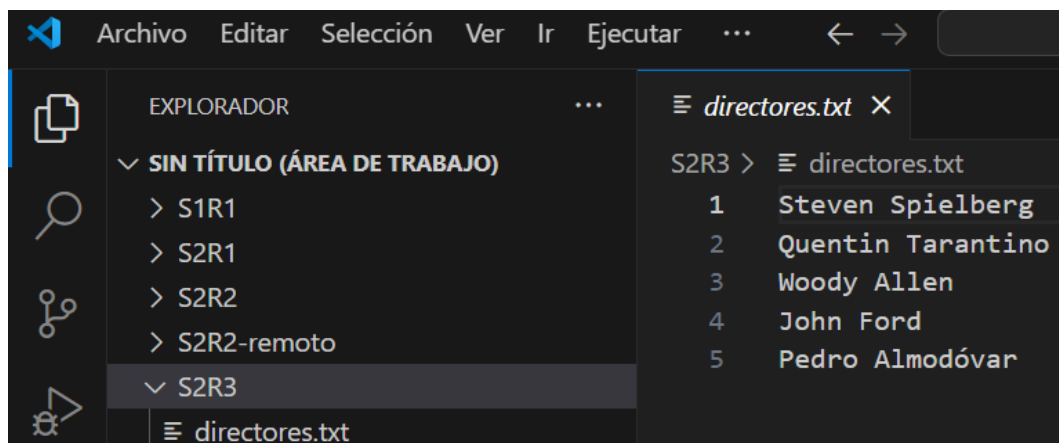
Archivo Editar Selección Ver Ir Ejecutar ···

EXPLORADOR ···

SIN TÍTULO (ÁREA DE TRABAJO)

> S1R1

> S2R1

> S2R2

> S2R2-remoto

S2R3

directores.txt

directores.txt ×

S2R3 > directores.txt

1 Steven Spielberg
2 Quentin Tarantino
3 Woody Allen
4 John Ford
5 Pedro Almodóvar